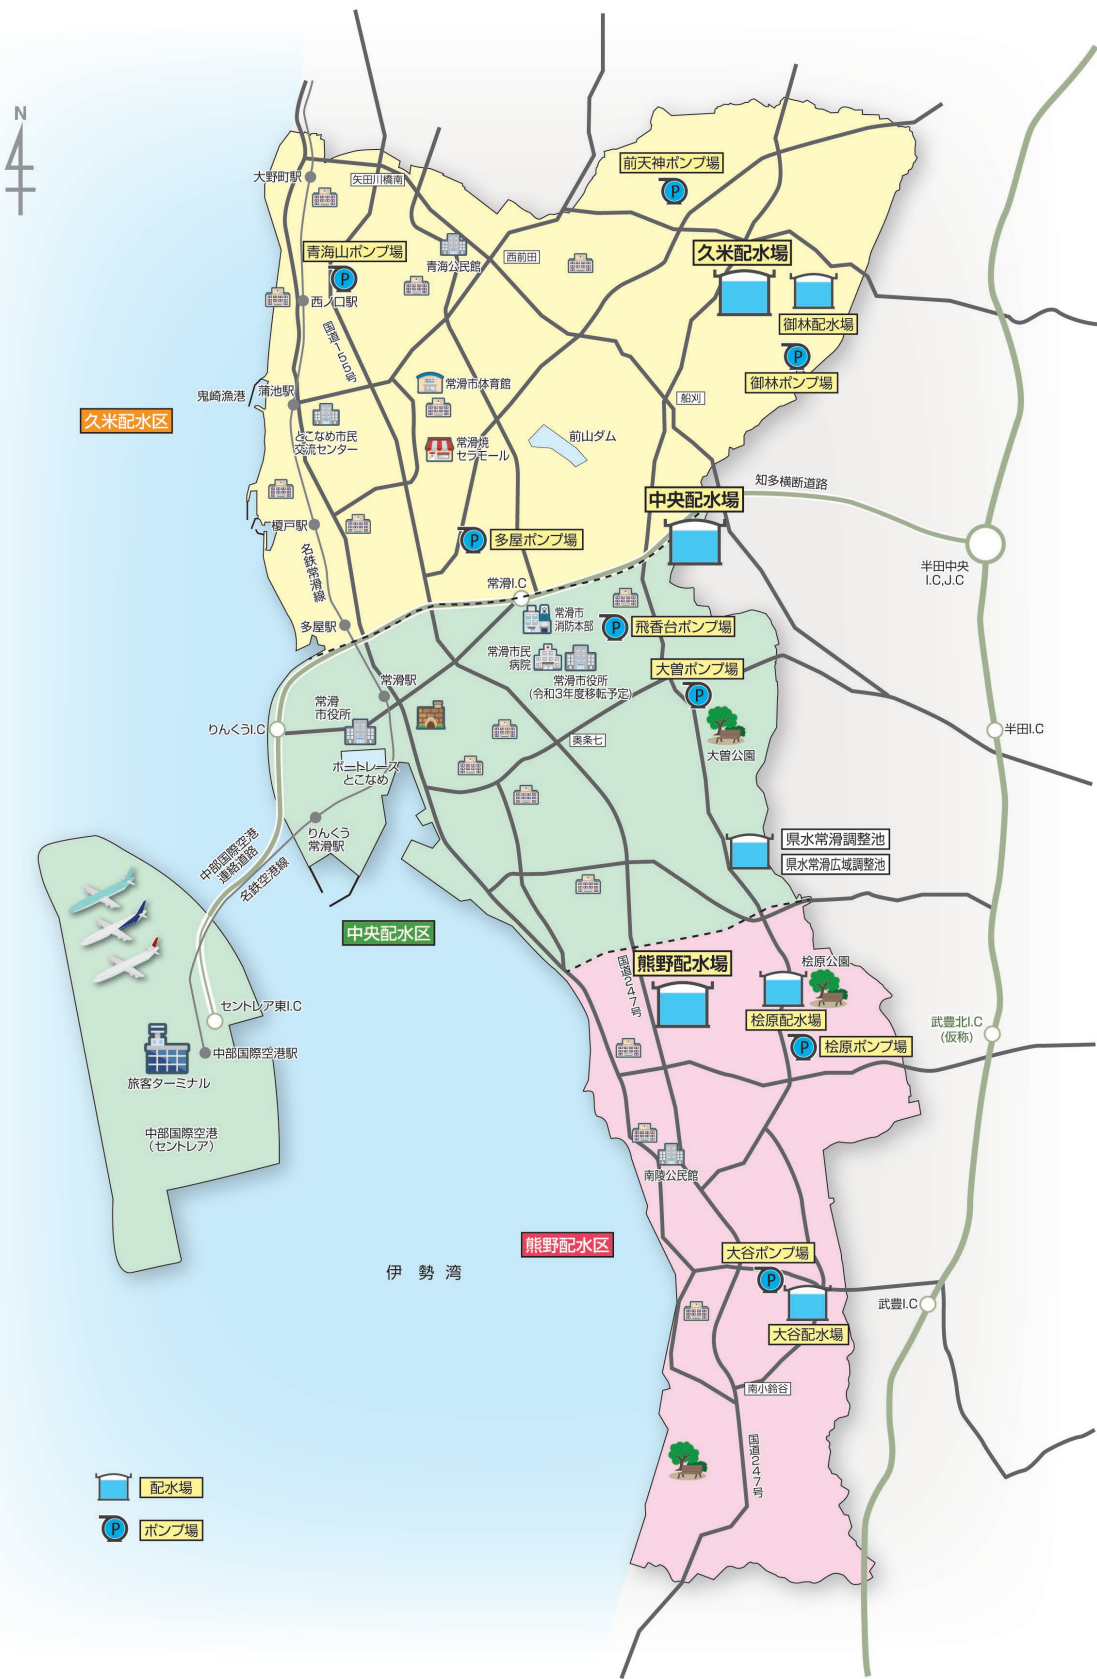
N

大野町駅
矢田川橋南
前天神ポンプ場
青海山ポンプ場
青海公民館
西前田
久米配水場
西ノ口駅
御林配水場
国道155号
御林ポンプ場
鬼崎漁港
蒲池駅
常滑市体育館
船刈
久米配水区
とこなめ市民交流センター
常滑焼セラモール
前山ダム
知多横断道路
中央配水場
榎戸駅
多屋ポンプ場
名鉄常滑線
常滑I.C
半田中央I.C,J.C
多屋駅
常滑市消防本部
飛香台ポンプ場
常滑市民病院
常滑市役所(令和3年度移転予定)
常滑駅
大曽ポンプ場
常滑市役所
りんくうI.C
奥条七
半田I.C
大曽公園
ボートレースとこなめ
りんくう常滑駅
中部国際空港連絡道路
名鉄空港線
県水常滑調整池
県水常滑広域調整池
中央配水区
熊野配水場
国道247号
桧原公園
セントレア東I.C
桧原配水場
武豊北I.C(仮称)
中部国際空港駅
桧原ポンプ場
旅客ターミナル
中部国際空港(セントレア)
南陵公民館
熊野配水区
大谷ポンプ場
伊勢湾
武豊I.C
大谷配水場
南小鈴谷
国道247号
配水場
ポンプ場